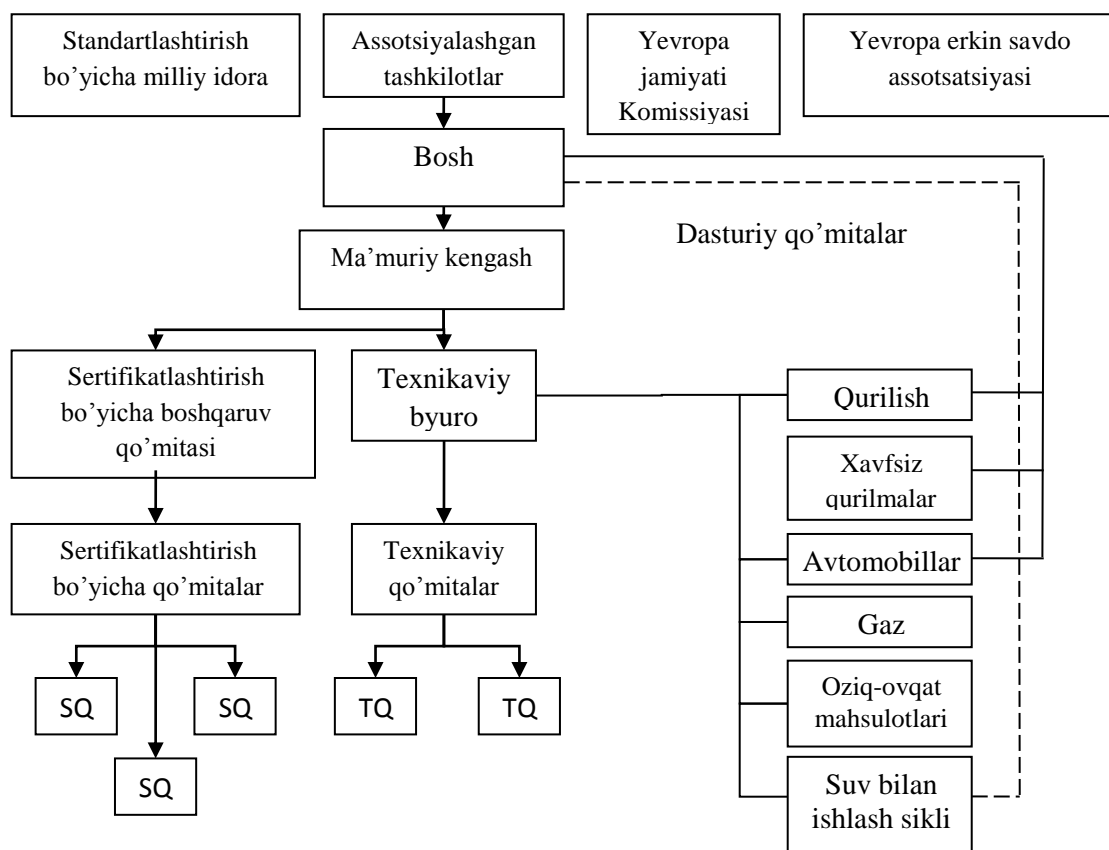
Standartlashtirish bo'yicha milliy idora

Assotsiyalashgan tashkilotlar

Yevropa jamiyati Komissiyasi

Yevropa erkin savdo assotsatsiyasi

Bosh

Dasturiy qo'mitalar

Ma'muriy kengash

Sertifikatlashtirish bo'yicha boshqaruv qo'mitasi

Texnikaviy byuro

Qurilish

Xavfsiz qurilmalar

Sertifikatlashtirish bo'yicha qo'mitalar

Texnikaviy qo'mitalar

Avtomobillar

Gaz

SQ

SQ

TQ

TQ

Oziq-ovqat mahsulotlari

SQ

Suv bilan ishlash sikli